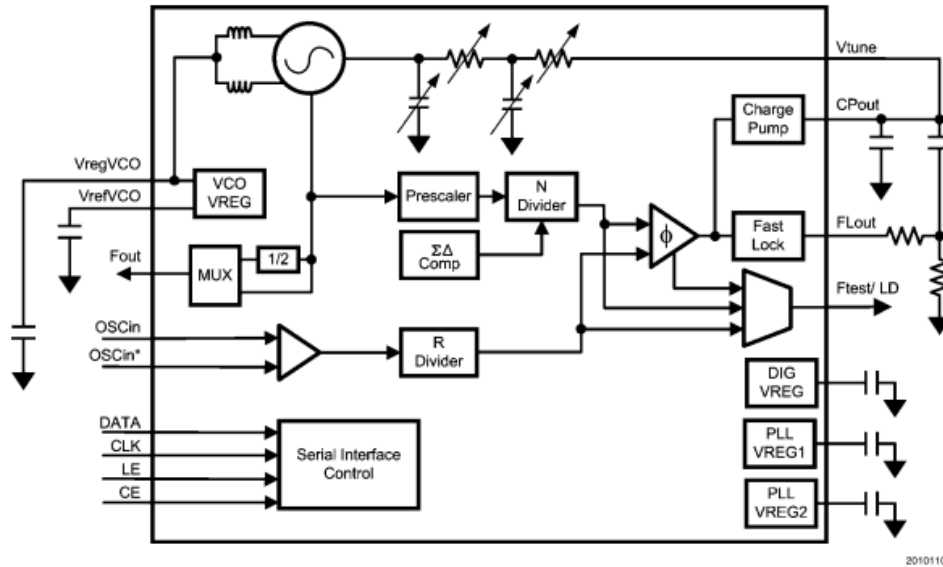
Vtune

Charge Pump

CPout

VregVCO

VCO VREG

VrefVCO

Prescaler

N Divider

Fast Lock

FLout

$\phi$

$\Sigma\Delta$ Comp

Fout

MUX

1/2

Ftest/ LD

OSCin

OSCin*

R Divider

DIG VREG

DATA

CLK

Serial Interface Control

LE

PLL VREG1

CE

PLL VREG2

2010110